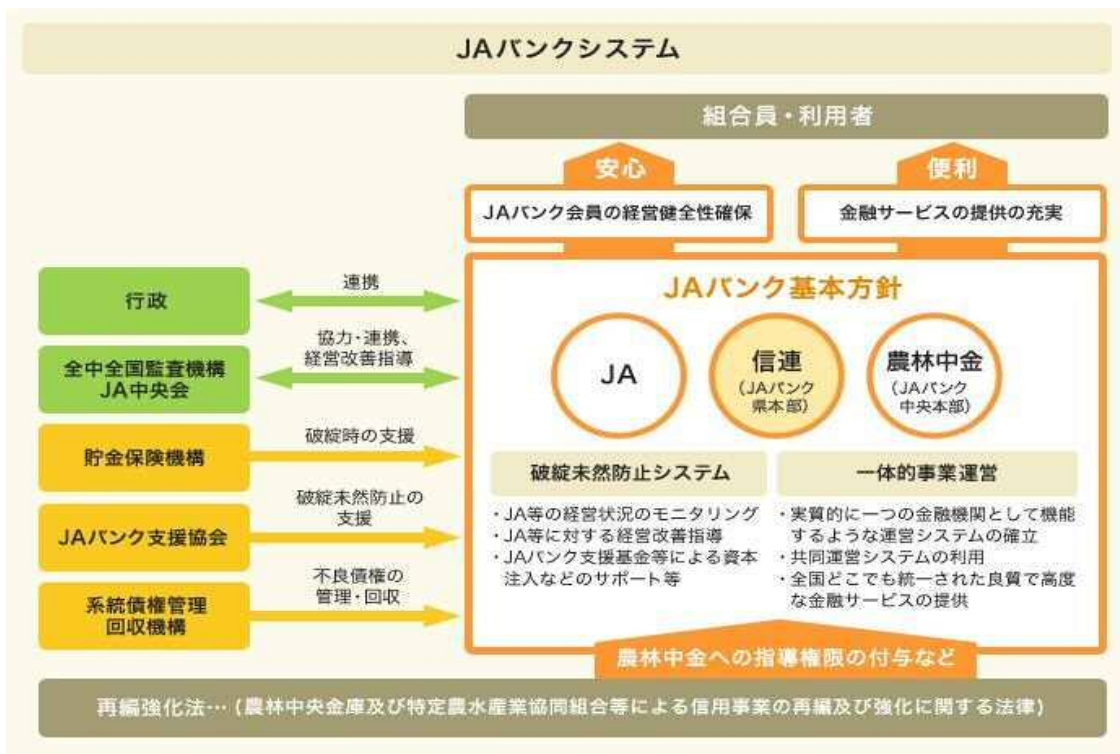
JAバンクシステム

組合員・利用者

安心

便利

JAバンク会員の経営健全性確保

金融サービスの提供の充実

行政

連携

全中全国監査機構
JA中央会

協力・連携、
経営改善指導

貯金保険機構

破綻時の支援

JAバンク支援協会

破綻未然防止の
支援

系統債権管理
回収機構

不良債権の
管理・回収

JAバンク基本方針

JA

信連
(JAバンク
県本部)

農林中金
(JAバンク
中央本部)

破綻未然防止システム

・JA等の経営状況のモニタリング
・JA等に対する経営改善指導
・JAバンク支援基金等による資本注入などのサポート等

一体的事業運営

・実質的に一つの金融機関として機能するような運営システムの確立
・共同運営システムの利用
・全国どこでも統一された良質で高度な金融サービスの提供

農林中金への指導権限の付与など

再編強化法…(農林中央金庫及び特定農水産業協同組合等による信用事業の再編及び強化に関する法律)